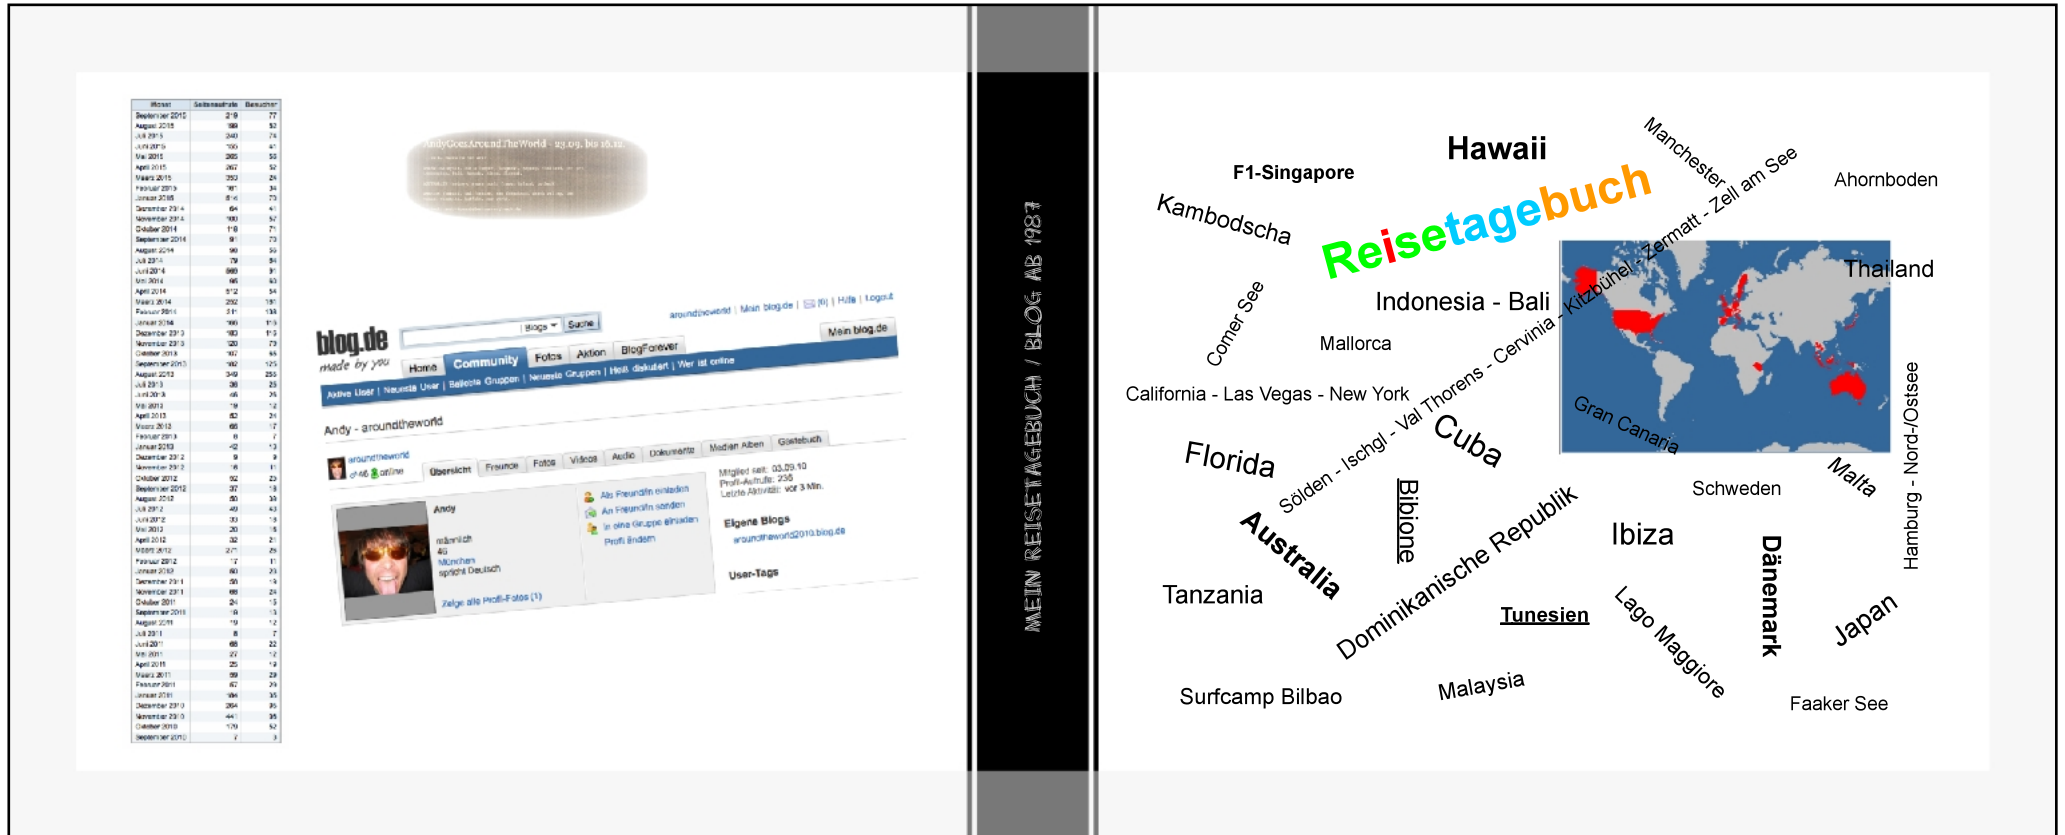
AndyGoesAroundTheWorld - 23.09. bis 16.12.

blog.de
made by you

aroundtheworld | Mein blog.de | Hilfe | Logout

Blogs Suche

Mein blog.de

Home Community Fotos Aktion BlogForever

Aktive User | Neueste User | Beliebte Gruppen | Neueste Gruppen | Heiß diskutiert | Wer ist online

Andy - aroundtheworld

aroundtheworld

Übersicht Freunde Fotos Videos Audio Dokumente Medien Alben Gästebuch

Andy
männlich
46
München
spricht Deutsch

Zeige alle Profil-Fotos (1)

Als Freund/in einladen
An Freund/in senden
In eine Gruppe einladen
Profil ändern

Mitglied seit: 03.09.10
Profil-Aufrufe: 236
Letzte Aktivität: vor 3 Min.

Eigene Blogs
aroundtheworld2010.blog.de

User-Tags

MEIN REISETAGEBUCH / BLOG AB 1987

Reisetagebuch

Hawaii

F1-Singapore

Kambodscha

Manchester

Zell am See

Ahornboden

Thailand

Indonesia - Bali

Comer See

Mallorca

Sölden - Ischgl - Val Thorens - Cervinia - Kitzbühel - Zermatt

California - Las Vegas - New York

Cuba

Gran Canaria

Florida

Bibione

Malta

Schweden

Hamburg - Nord-/Ostsee

Australia

Dominikanische Republik

Ibiza

Dänemark

Tanzania

Tunesien

Lago Maggiore

Japan

Surfcamp Bilbao

Malaysia

Faaker See